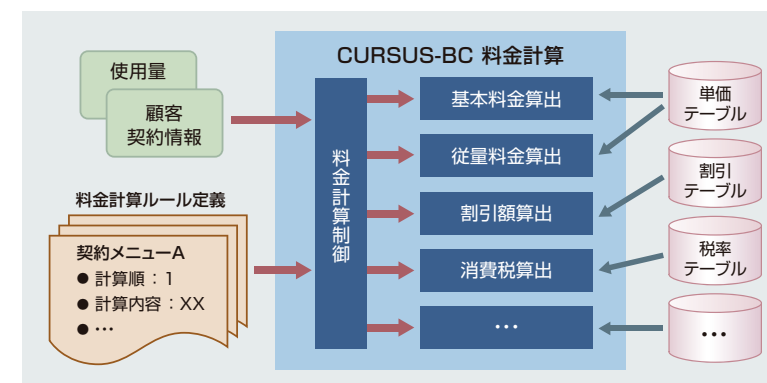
使用量

顧客
契約情報

料金計算ルール定義

契約メニューA
● 計算順：1
● 計算内容：XX
● …

CURSUS-BC 料金計算

料金計算制御

基本料金算出

従量料金算出

割引額算出

消費税算出

…

単価
テーブル

割引
テーブル

税率
テーブル

…